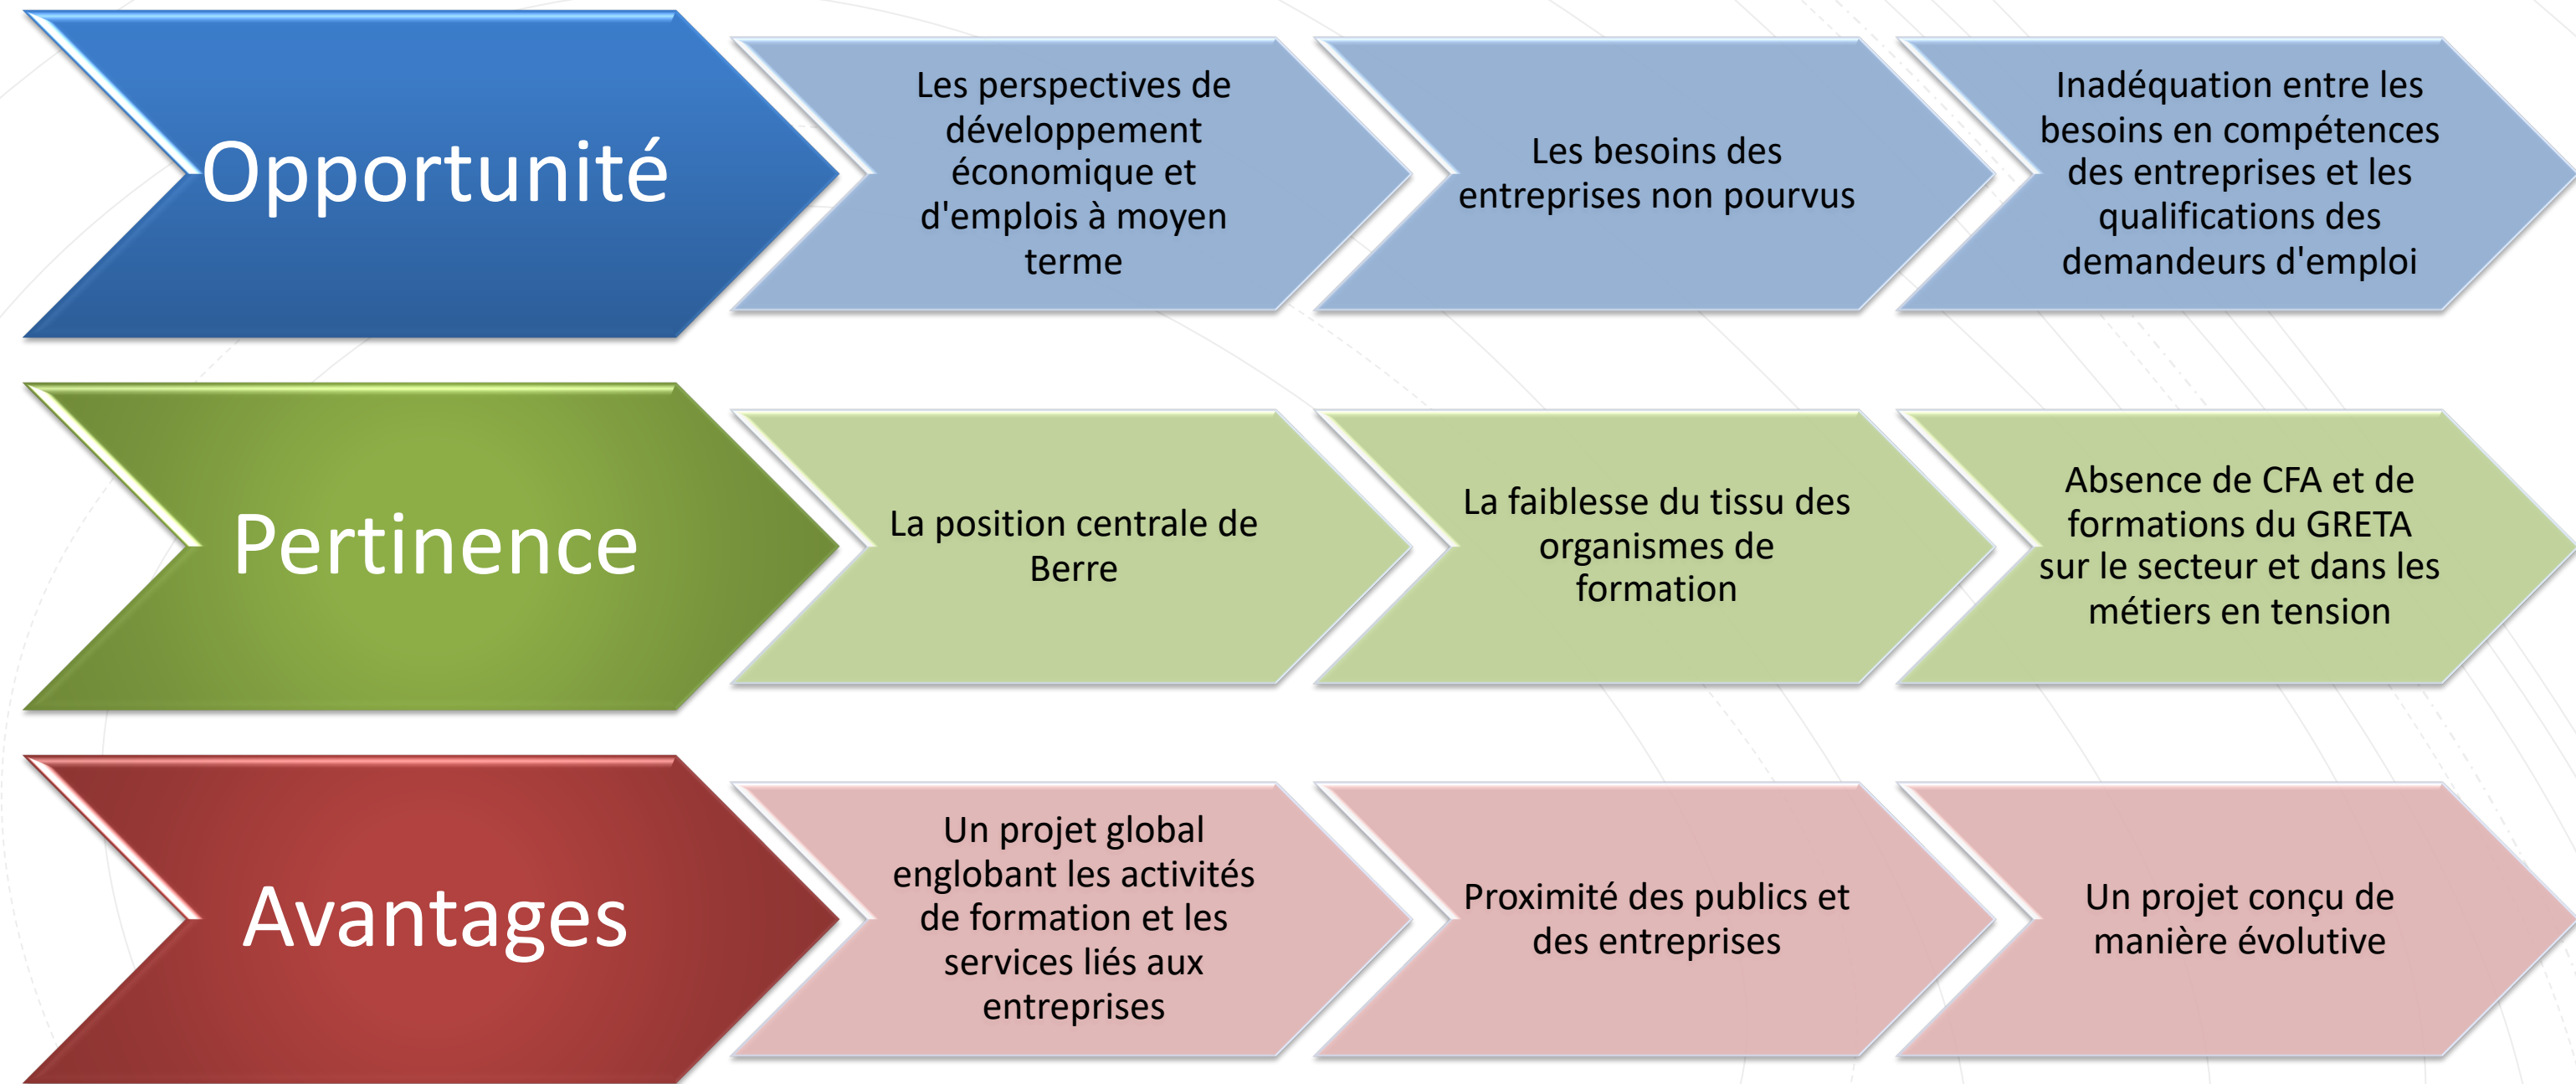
Opportunité

Les perspectives de développement économique et d'emplois à moyen terme

Les besoins des entreprises non pourvus

Inadéquation entre les besoins en compétences des entreprises et les qualifications des demandeurs d'emploi

Pertinence

La position centrale de Berre

La faiblesse du tissu des organismes de formation

Absence de CFA et de formations du GRETA sur le secteur et dans les métiers en tension

Avantages

Un projet global englobant les activités de formation et les services liés aux entreprises

Proximité des publics et des entreprises

Un projet conçu de manière évolutive